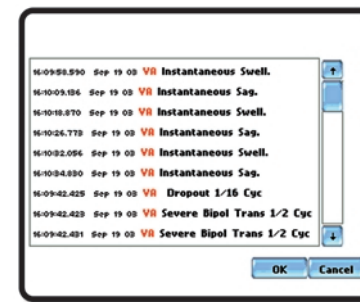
16:09:58.590 Sep 19 03 VA Instantaneous Swell.
16:10:09.136 Sep 19 03 VA Instantaneous Sag.
16:10:18.870 Sep 19 03 VA Instantaneous Swell.
16:10:26.773 Sep 19 03 VA Instantaneous Sag.
16:10:32.056 Sep 19 03 VA Instantaneous Swell.
16:10:34.830 Sep 19 03 VA Instantaneous Sag.
16:09:42.425 Sep 19 03 VA Dropout 1/16 Cyc
16:09:42.423 Sep 19 03 VA Severe Bipol Trans 1/2 Cyc
16:09:42.431 Sep 19 03 VA Severe Bipol Trans 1/2 Cyc

OK Cancel